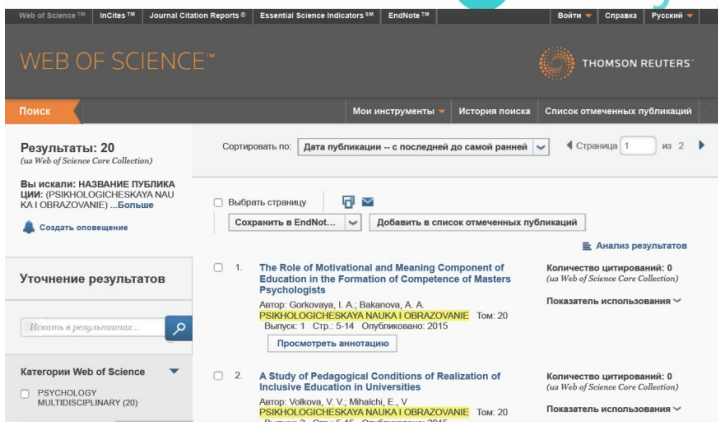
Web of Science ™ InCites ™ Journal Citation Reports ® Essential Science Indicators SM EndNote ™ Войти Справка Русский

WEB OF SCIENCE™

THOMSON REUTERS™

Поиск

Мои инструменты История поиска Список отмеченных публикаций

Результаты: 20
(из Web of Science Core Collection)

Вы искали: НАЗВАНИЕ ПУБЛИКАЦИИ: (PSIKHOLOGICHESKAYA NAUKA I OBRAZOVANIE) ...Больше

Создать оповещение

Уточнение результатов

Искать в результатах...

Категории Web of Science

PSYCHOLOGY MULTIDISCIPLINARY (20)

Сортировать по: Дата публикации -- с последней до самой ранней

Страница 1 из 2

Выбрать страницу

Сохранить в EndNot...

Добавить в список отмеченных публикаций

Анализ результатов

1. The Role of Motivational and Meaning Component of Education in the Formation of Competence of Masters Psychologists
Автор: Gorkovaya, I. A.; Bakanova, A. A.
PSIKHOLOGICHESKAYA NAUKA I OBRAZOVANIE Том: 20 Выпуск: 1 Стр.: 5-14 Опубликовано: 2015
Просмотреть аннотацию

Количество цитирований: 0
(из Web of Science Core Collection)
Показатель использования

2. A Study of Pedagogical Conditions of Realization of Inclusive Education in Universities
Автор: Volkova, V. V.; Mihalchi, E., V
PSIKHOLOGICHESKAYA NAUKA I OBRAZOVANIE Том: 20
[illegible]

Количество цитирований: 0
(из Web of Science Core Collection)
Показатель использования